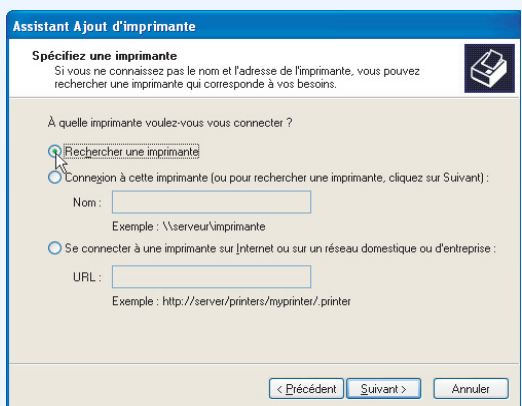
Assistant Ajout d'imprimante

Spécifiez une imprimante
Si vous ne connaissez pas le nom et l'adresse de l'imprimante, vous pouvez rechercher une imprimante qui corresponde à vos besoins.

À quelle imprimante voulez-vous vous connecter ?

Rechercher une imprimante

Connexion à cette imprimante (ou pour rechercher une imprimante, cliquez sur Suivant) :

Nom :

Exemple : \\serveur\imprimante

Se connecter à une imprimante sur Internet ou sur un réseau domestique ou d'entreprise :

URL :

Exemple : http://server/printers/myprinter/.printer

< Précédent | Suivant > | Annuler